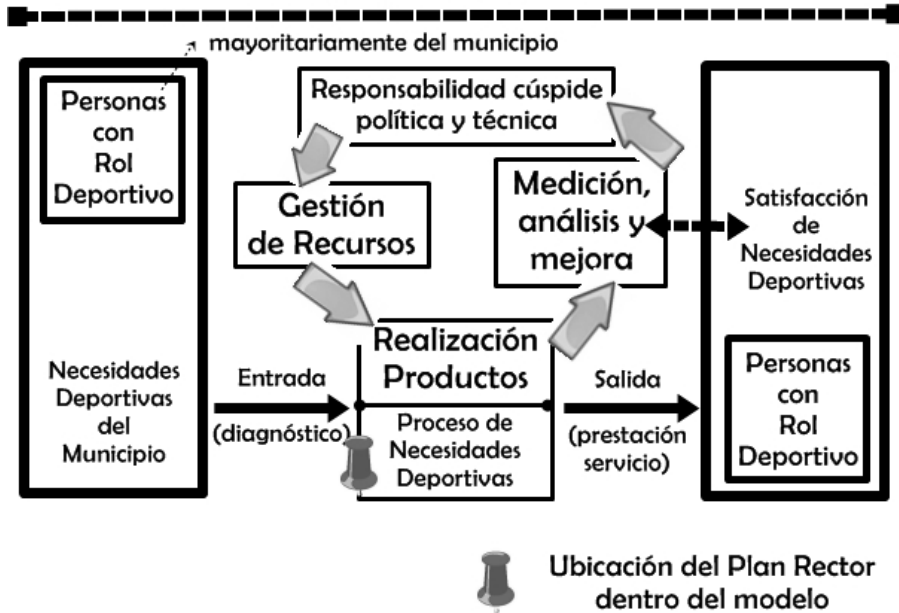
mayoritariamente del municipio

Personas con Rol Deportivo

Necesidades Deportivas del Municipio

Responsabilidad cúspide política y técnica

Gestión de Recursos

Medición, análisis y mejora

Realización Productos

Proceso de Necesidades Deportivas

Entrada (diagnóstico)

Salida (prestación servicio)

Satisfacción de Necesidades Deportivas

Personas con Rol Deportivo

Ubicación del Plan Rector dentro del modelo